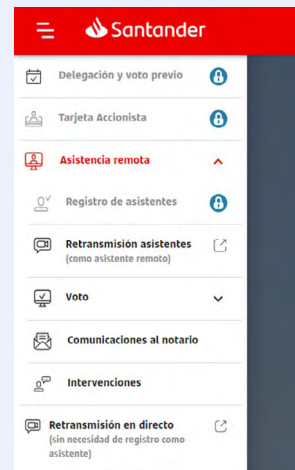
Santander

Delegación y voto previo

Tarjeta Accionista

Asistencia remota

Registro de asistentes

Retransmisión asistentes
(como asistente remoto)

Voto

Comunicaciones al notario

Intervenciones

Retransmisión en directo
(sin necesidad de registro como asistente)